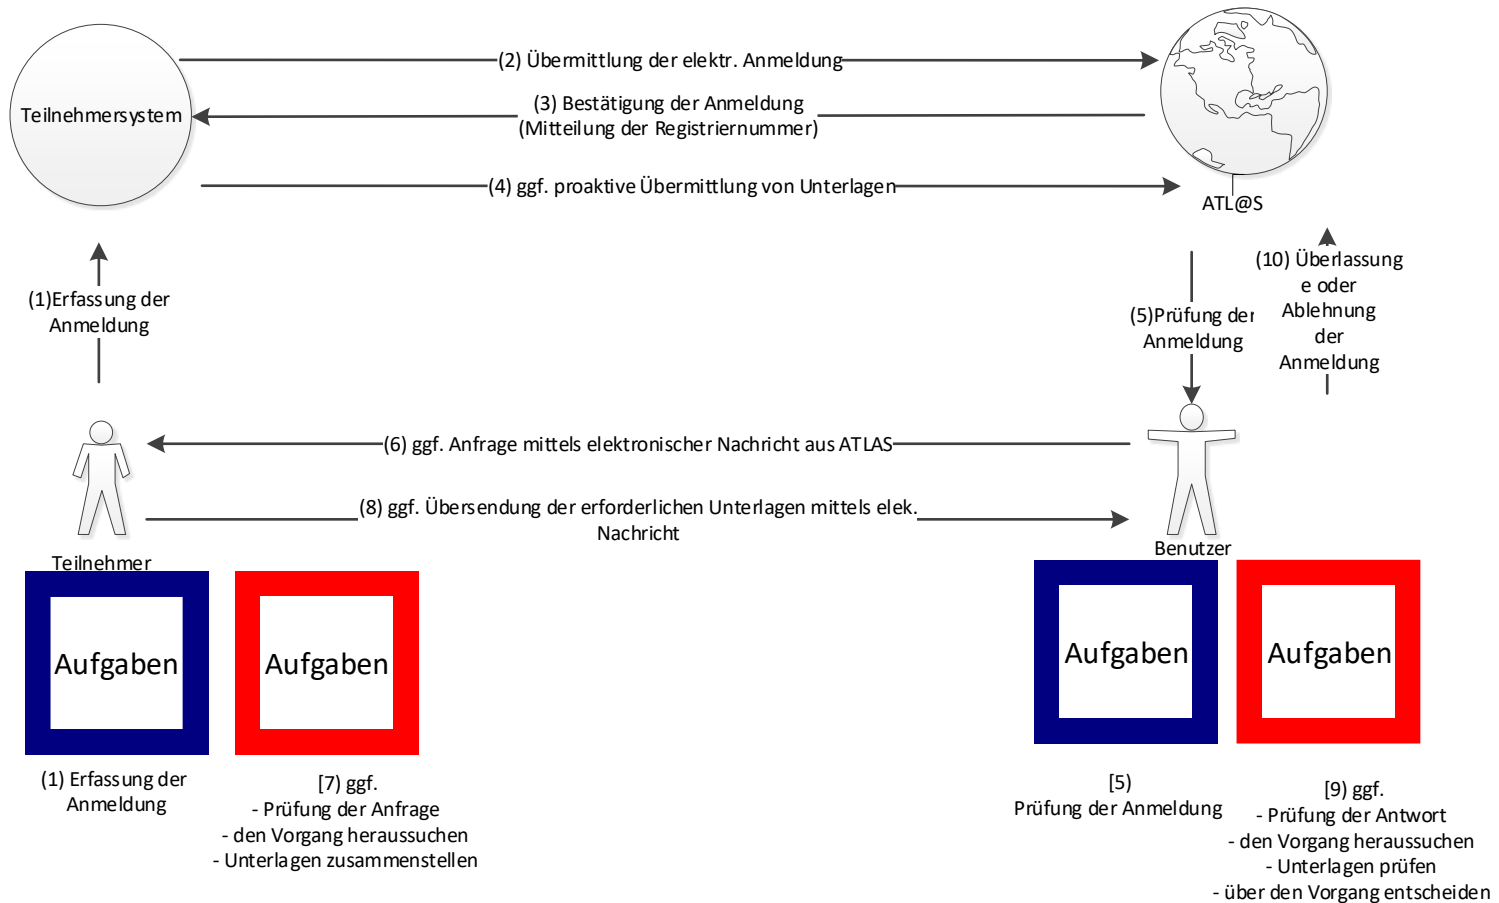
Teilnehmersystem

(2) Übermittlung der elektr. Anmeldung

(3) Bestätigung der Anmeldung
(Mitteilung der Registriernummer)

(4) ggf. proaktive Übermittlung von Unterlagen

ATL@S

(1)Erfassung der Anmeldung

(5)Prüfung der Anmeldung

(10) Überlassung e oder Ablehnung der Anmeldung

(6) ggf. Anfrage mittels elektronischer Nachricht aus ATLAS

(8) ggf. Übersendung der erforderlichen Unterlagen mittels elek. Nachricht

Teilnehmer

Benutzer

Aufgaben

Aufgaben

Aufgaben

Aufgaben

(1) Erfassung der Anmeldung

[7) ggf.
- Prüfung der Anfrage
- den Vorgang heraussuchen
- Unterlagen zusammenstellen

[5)
Prüfung der Anmeldung

[9) ggf.
- Prüfung der Antwort
- den Vorgang heraussuchen
- Unterlagen prüfen
- über den Vorgang entscheiden